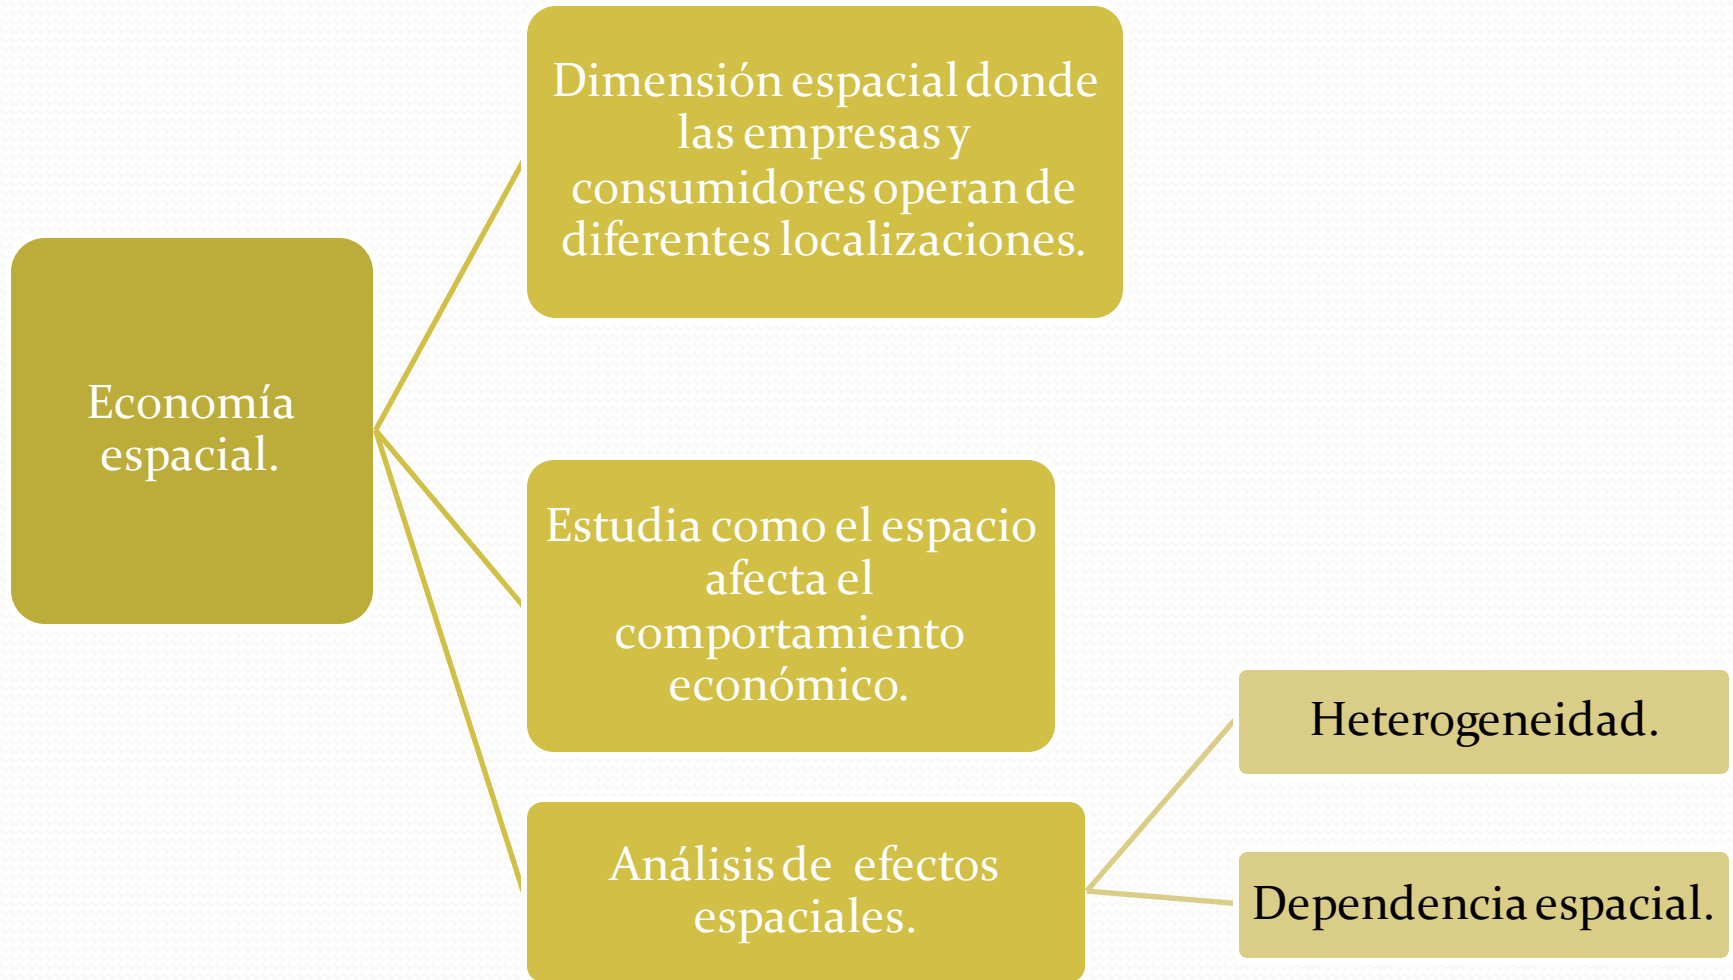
Economía espacial.

Dimensión espacial donde las empresas y consumidores operan de diferentes localizaciones.

Estudia como el espacio afecta el comportamiento económico.

Análisis de efectos espaciales.

Heterogeneidad.

Dependencia espacial.